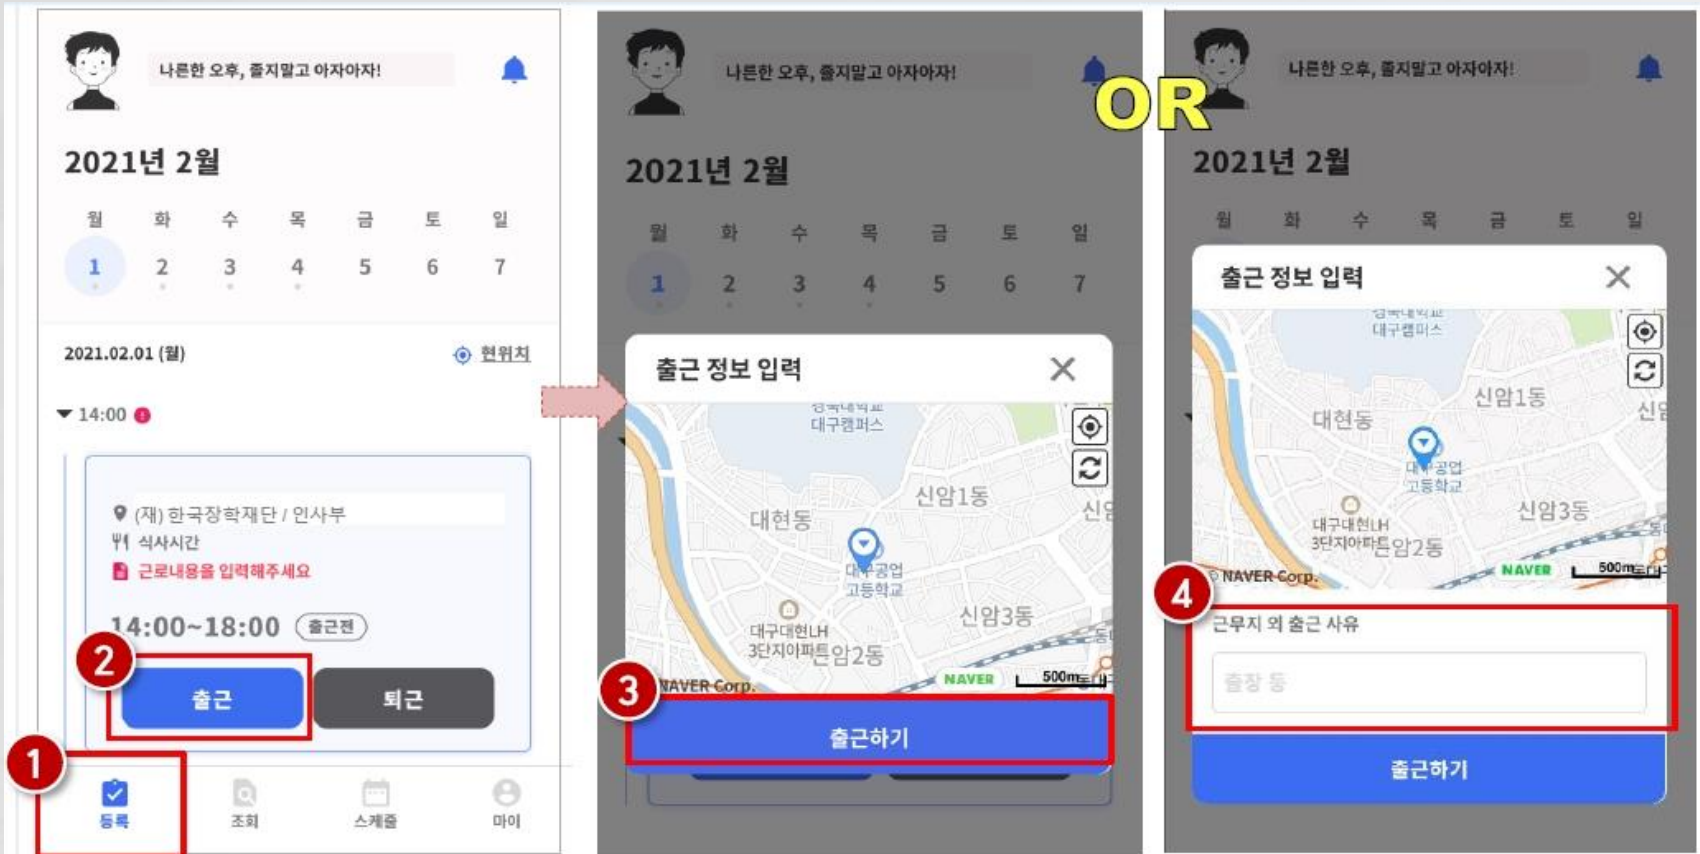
나른한 오후, 졸지말고 아자아자!

2021년 2월

월 화 수 목 금 토 일
1 2 3 4 5 6 7

2021.02.01 (월)
현위치

14:00

(재) 한국장학재단 / 인사부
식사시간
근로내용을 입력해주세요

14:00~18:00 출근전

2
출근
퇴근

1
등록
조회
스케줄
마이

나른한 오후, 졸지말고 아자아자!

2021년 2월

월 화 수 목 금 토 일
1 2 3 4 5 6 7

출근 정보 입력

경북대학교 대구캠퍼스
대현동
신암1동
대구공업고등학교
대구대현LH 3단지아파트
신암2동
신암3동
NAVER Corp.
NAVER
500m

3
출근하기

OR

나른한 오후, 졸지말고 아자아자!

2021년 2월

월 화 수 목 금 토 일

출근 정보 입력

경북대학교 대구캠퍼스
대현동
신암1동
대구공업고등학교
대구대현LH 3단지아파트
신암2동
신암3동
NAVER Corp.
NAVER
500m

4
근무지 외 출근 사유
출장 등

출근하기